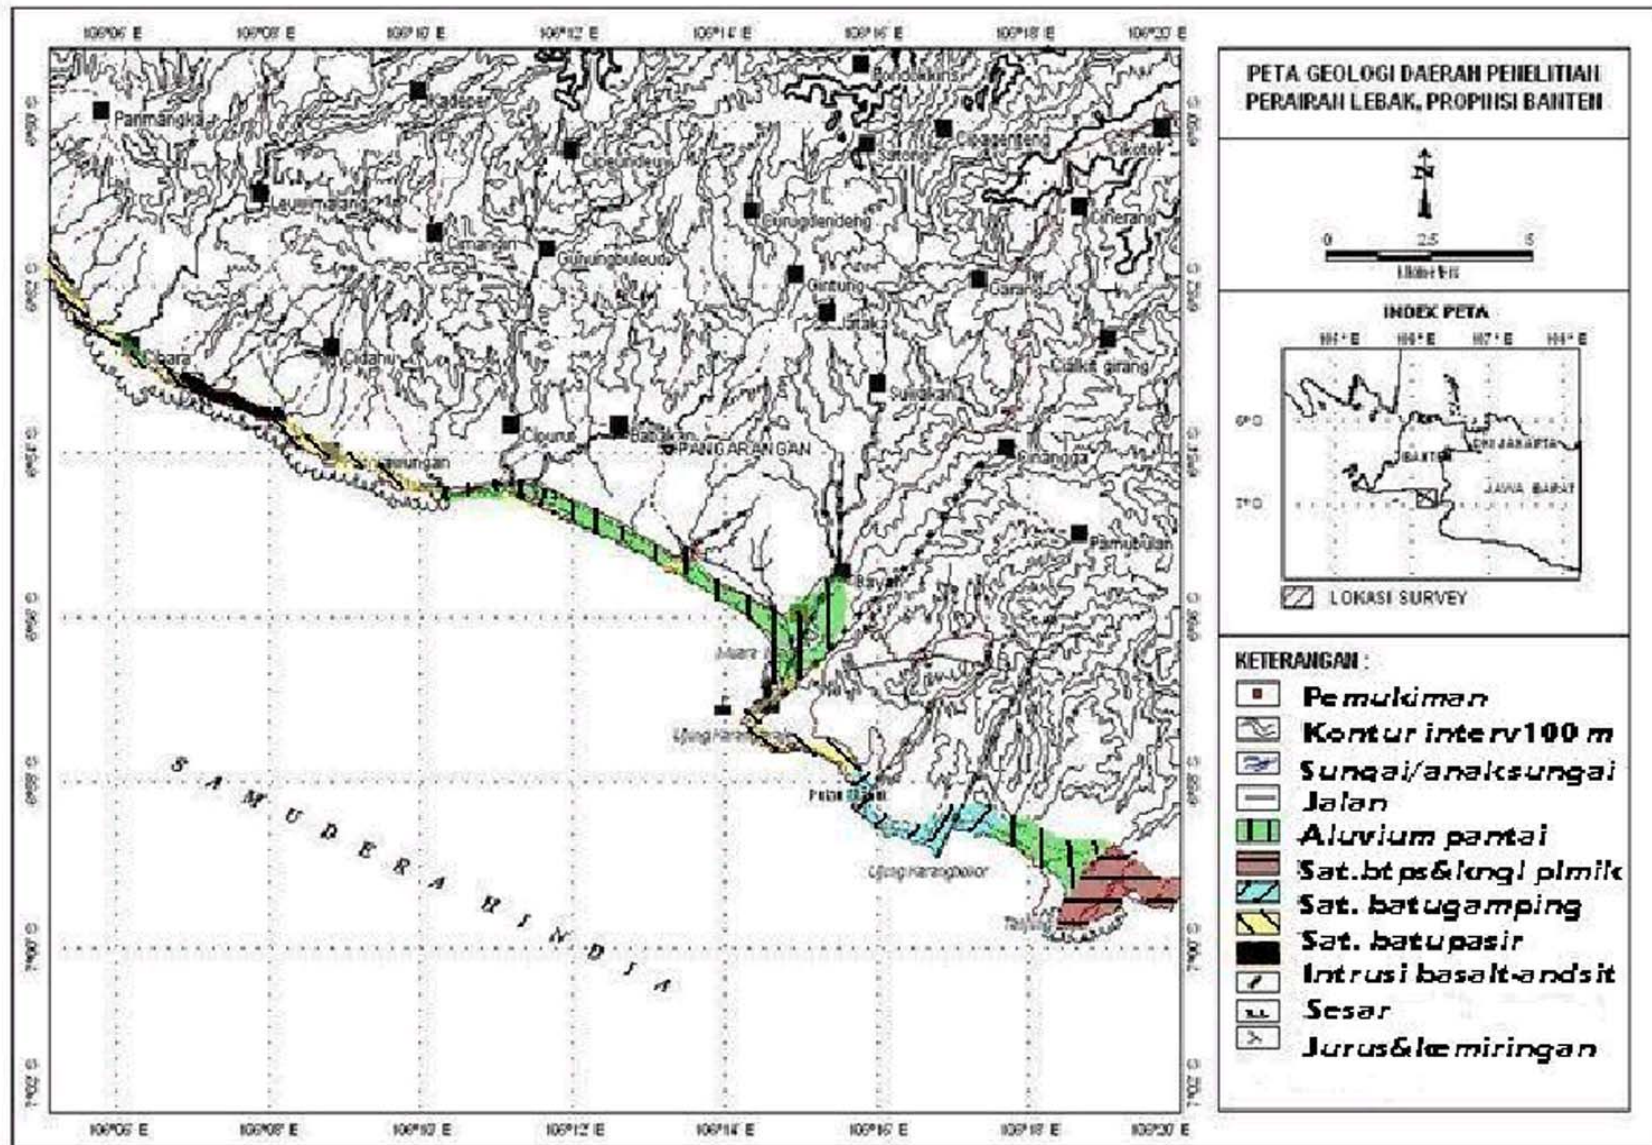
106°06' E 106°08' E 106°10' E 106°12' E 106°14' E 106°16' E 106°18' E 106°20' E

PETA GEOLOGI DAERAH PENELITIAN PERAIRAN LEBAK, PROPINSI BANTEN

N

0 2.5 5
Kilometer

INDEX PETA
105° E 106° E 107° E 108° E
6° 0'
7° 0'
DKI JAKARTA
BANTEN
JAWA BARAT
LOKASI SURVEY

KETERANGAN :
Pemukiman
Kontur interv100 m
Sungai/anaksungai
Jalan
Aluvium pantai
Sat.btps&kngl plmik
Sat. batugamping
Sat. batupasir
Intrusi basalt-andsit
Sesar
Jurus&kemiringan

Parmangka
Kadeper
Bondokkins
Cibeunteun
Sobang
Cikasarang
Cikotok
Leuwimalang
Cimandiri
Gunungbuleud
Gunungtendeng
Cinerang
Gintung
Garang
Jataka
Cibara
Cidahu
Cikikeu girang
Suwakan
Cipurut
Bataikan
PANGARANGAN
Sinangga
Binuangan
Pamubulan
Bayah
Muara
Ujung Karang
Pulau Manuk
Ujung Karangbolor
Tanjung
S A M U D E R A H I N D I A

6°50' S 6°52' S 6°54' S 6°56' S 6°58' S 7°00' S 7°02' S